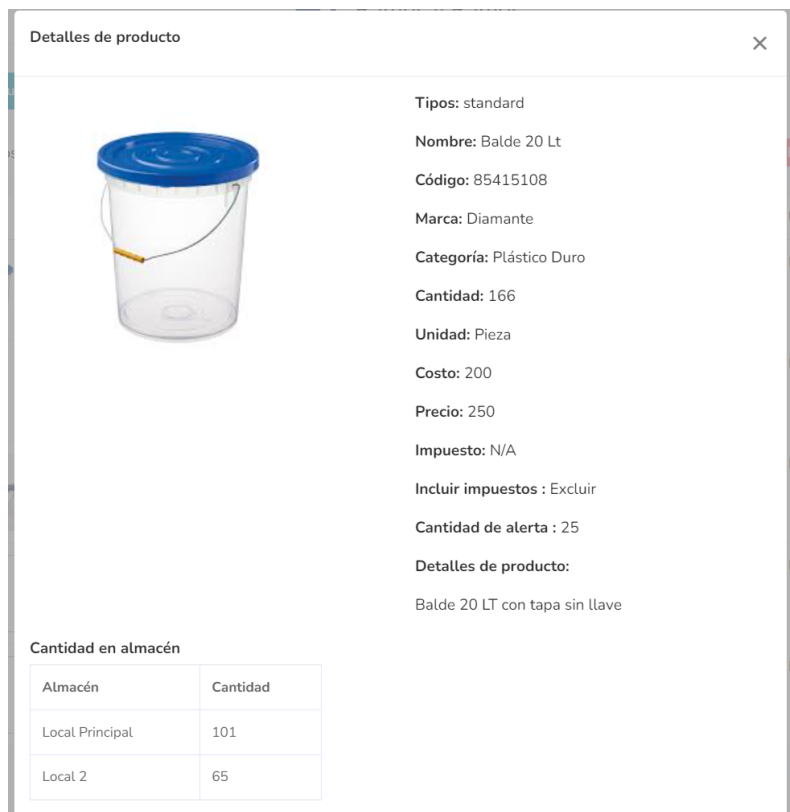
Detalles de producto

×

Tipos: standard

Nombre: Balde 20 Lt

Código: 85415108

Marca: Diamante

Categoría: Plástico Duro

Cantidad: 166

Unidad: Pieza

Costo: 200

Precio: 250

Impuesto: N/A

Incluir impuestos : Excluir

Cantidad de alerta : 25

Detalles de producto:

Balde 20 LT con tapa sin llave

Cantidad en almacén

| Almacén | Cantidad |
|---|---|
| Local Principal | 101 |
| Local 2 | 65 |